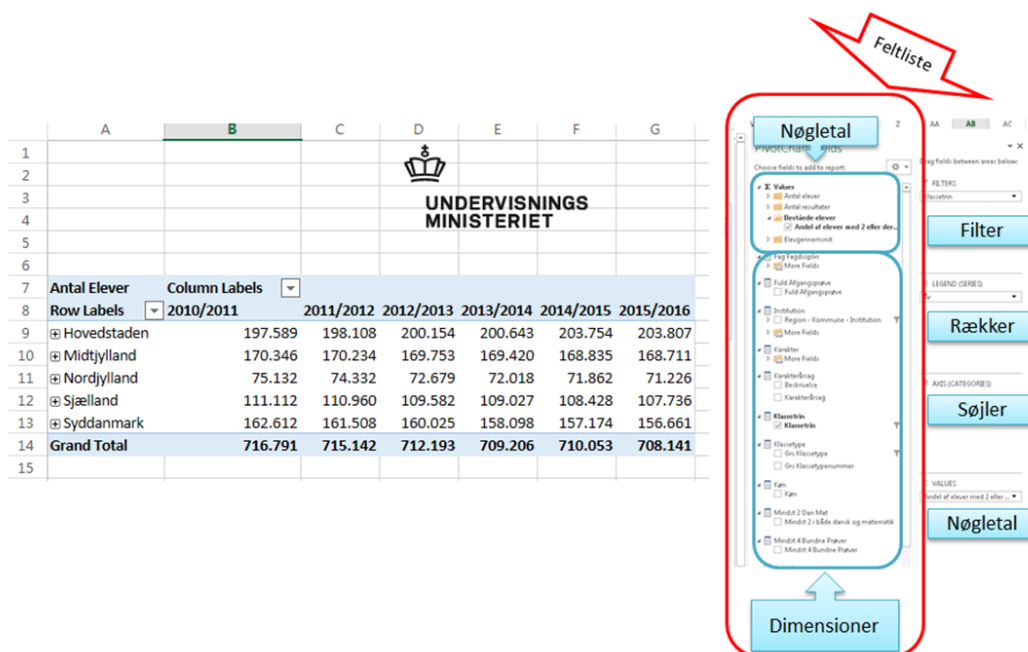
Feltliste

| | A | B | C | D | E | F | G |
|---|---|---|---|---|---|---|---|
| 1 | | | | | | | |
| 2 | | | | | | | |
| 3 | | | | UNDERVISNINGS | | | |
| 4 | | | | MINISTERIET | | | |
| 5 | | | | | | | |
| 6 | | | | | | | |
| 7 | Antal Elever | Column Labels | | | | | |
| 8 | Row Labels | 2010/2011 | 2011/2012 | 2012/2013 | 2013/2014 | 2014/2015 | 2015/2016 |
| 9 | Hovedstaden | 197.589 | 198.108 | 200.154 | 200.643 | 203.754 | 203.807 |
| 10 | Midtjylland | 170.346 | 170.234 | 169.753 | 169.420 | 168.835 | 168.711 |
| 11 | Nordjylland | 75.132 | 74.332 | 72.679 | 72.018 | 71.862 | 71.226 |
| 12 | Sjælland | 111.112 | 110.960 | 109.582 | 109.027 | 108.428 | 107.736 |
| 13 | Syddanmark | 162.612 | 161.508 | 160.025 | 158.098 | 157.174 | 156.661 |
| 14 | Grand Total | 716.791 | 715.142 | 712.193 | 709.206 | 710.053 | 708.141 |
| 15 | | | | | | | |

Z AA AB AC

Nøgletal

PivotChart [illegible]

Choose fields to add to report:

Σ Values
Antal elever
Antal resultater
Beståede elever
Andel af elever med 2 eller der...
Elevgennemsnit
Fag Fagdisiplin
More Fields
Fuld Afgangsprøve
Fuld Afgangsprøve
Institution
Region - Kommune - Institution
More Fields
Karakter
More Fields
Karakterårsag
Beskrivelse
Karakterårsag
Klassetrin
Klassetrin
Klassetype
Grs Klassetype
Grs Klassetypenummer
Køn
Køn
Mindst 2 Dan Mat
Mindst 2 i både dansk og matematik
Mindst 4 Bundne Prøver
Mindst 4 Bundne Prøver

Dimensioner

Drag fields between areas below:

FILTERS
Klassetrin

Filter

LEGEND (SERIES)
År

Rækker

AXIS (CATEGORIES)

Søjler

VALUES
Andel af elever med 2 eller...

Nøgletal